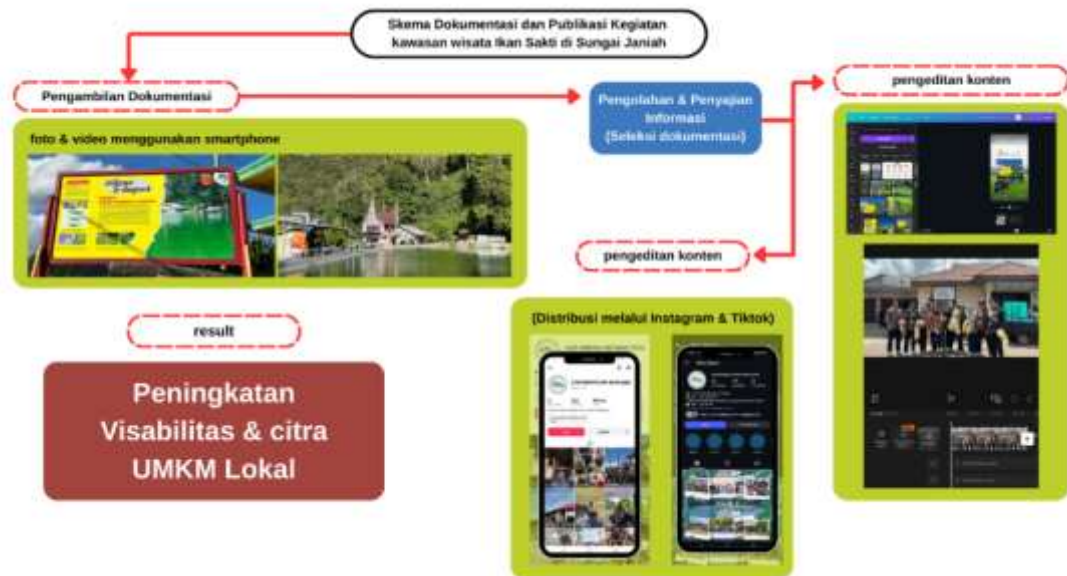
Skema Dokumentasi dan Publikasi Kegiatan kawasan wisata Ikan Sakti di Sungai Janiah

Pengambilan Dokumentasi

Pengolahan & Penyajian Informasi (Seleksi dokumentasi)

pengeditan konten

foto & video menggunakan smartphone

pengeditan konten

result

(Distribusi melalui Instagram & Tiktok)

Peningkatan Visabilitas & citra UMKM Lokal